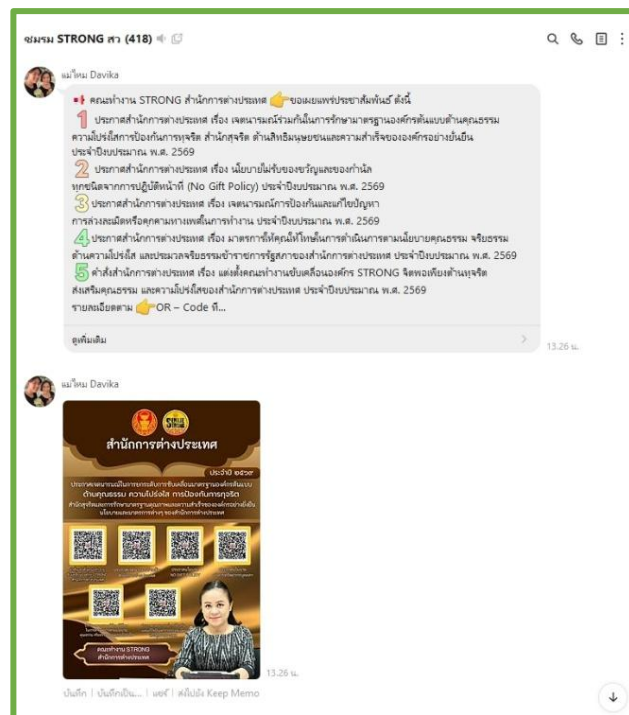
ชมรม STRONG สา (418)

แม่ใหม่ Davika

คณะทำงาน STRONG สำนักการต่างประเทศ ขอเผยแพร่ประชาสัมพันธ์ ดังนี้

1 ประกาศสำนักการต่างประเทศ เรื่อง เจตนารมณ์ร่วมกันในการรักษามาตรฐานองค์กรต้นแบบด้านคุณธรรม ความโปร่งใสการป้องกันการทุจริต สำนักสุจริต ด้านสิทธิมนุษยชนและความสำเร็จขององค์กรอย่างยั่งยืน ประจำปีงบประมาณ พ.ศ. 2569

2 ประกาศสำนักการต่างประเทศ เรื่อง นโยบายไม่รับของขวัญและของกำนัลทุกชนิดจากการปฏิบัติหน้าที่ (No Gift Policy) ประจำปีงบประมาณ พ.ศ. 2569

3 ประกาศสำนักการต่างประเทศ เรื่อง เจตนารมณ์การป้องกันและแก้ไขปัญหาการล่วงละเมิดหรือคุกคามทางเพศในการทำงาน ประจำปีงบประมาณ พ.ศ. 2569

4 ประกาศสำนักการต่างประเทศ เรื่อง มาตรการที่คุณให้โทษในการดำเนินการตามนโยบายคุณธรรม จริยธรรม ด้านความโปร่งใส และประมวลจริยธรรมข้าราชการรัฐสภาของสำนักการต่างประเทศ ประจำปีงบประมาณ พ.ศ. 2569

5 คำสั่งสำนักการต่างประเทศ เรื่อง แต่งตั้งคณะทำงานขับเคลื่อนองค์กร STRONG จิตพอเพียงต้านทุจริต ส่งเสริมคุณธรรม และความโปร่งใสของสำนักการต่างประเทศ ประจำปีงบประมาณ พ.ศ. 2569

รายละเอียดตาม QR – Code ที่...

ดูเพิ่มเติม

13.26 น.

แม่ใหม่ Davika

สำนักการต่างประเทศ

ประจำปี ๒๕๖๙

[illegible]

ด้านคุณธรรม ความโปร่งใส การป้องกันการทุจริต

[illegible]

คณะทำงาน STRONG สำนักการต่างประเทศ

13.26 น.

บันทึก | บันทึกเป็น... | แชร์ | ส่งไปยัง Keep Memo